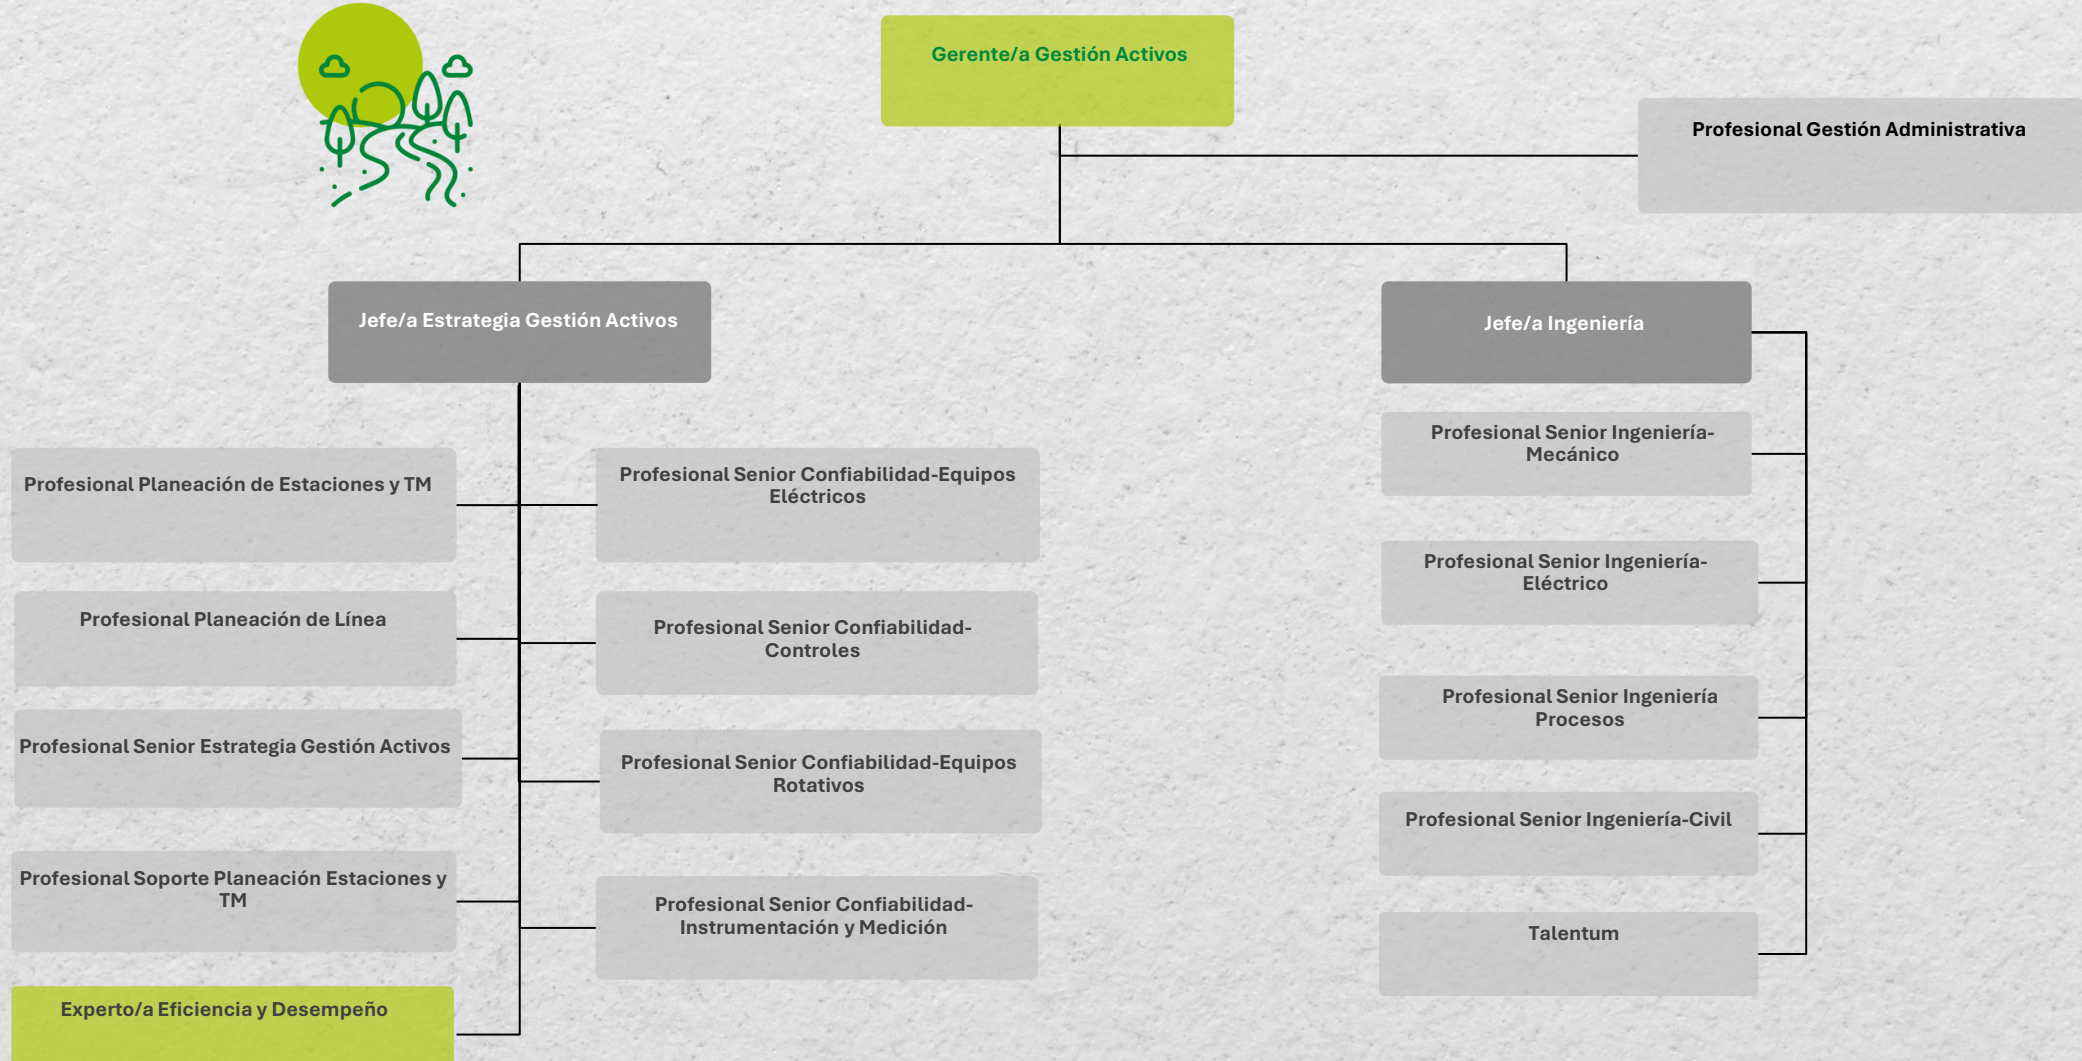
Gerente/a Gestión Activos

Profesional Gestión Administrativa

Jefe/a Estrategia Gestión Activos

Jefe/a Ingeniería

Profesional Planeación de Estaciones y TM

Profesional Planeación de Línea

Profesional Senior Estrategia Gestión Activos

Profesional Soporte Planeación Estaciones y TM

Experto/a Eficiencia y Desempeño

Profesional Senior Confiabilidad-Equipos Eléctricos

Profesional Senior Confiabilidad-Controles

Profesional Senior Confiabilidad-Equipos Rotativos

Profesional Senior Confiabilidad-Instrumentación y Medición

Profesional Senior Ingeniería-Mecánico

Profesional Senior Ingeniería-Eléctrico

Profesional Senior Ingeniería Procesos

Profesional Senior Ingeniería-Civil

Talentum